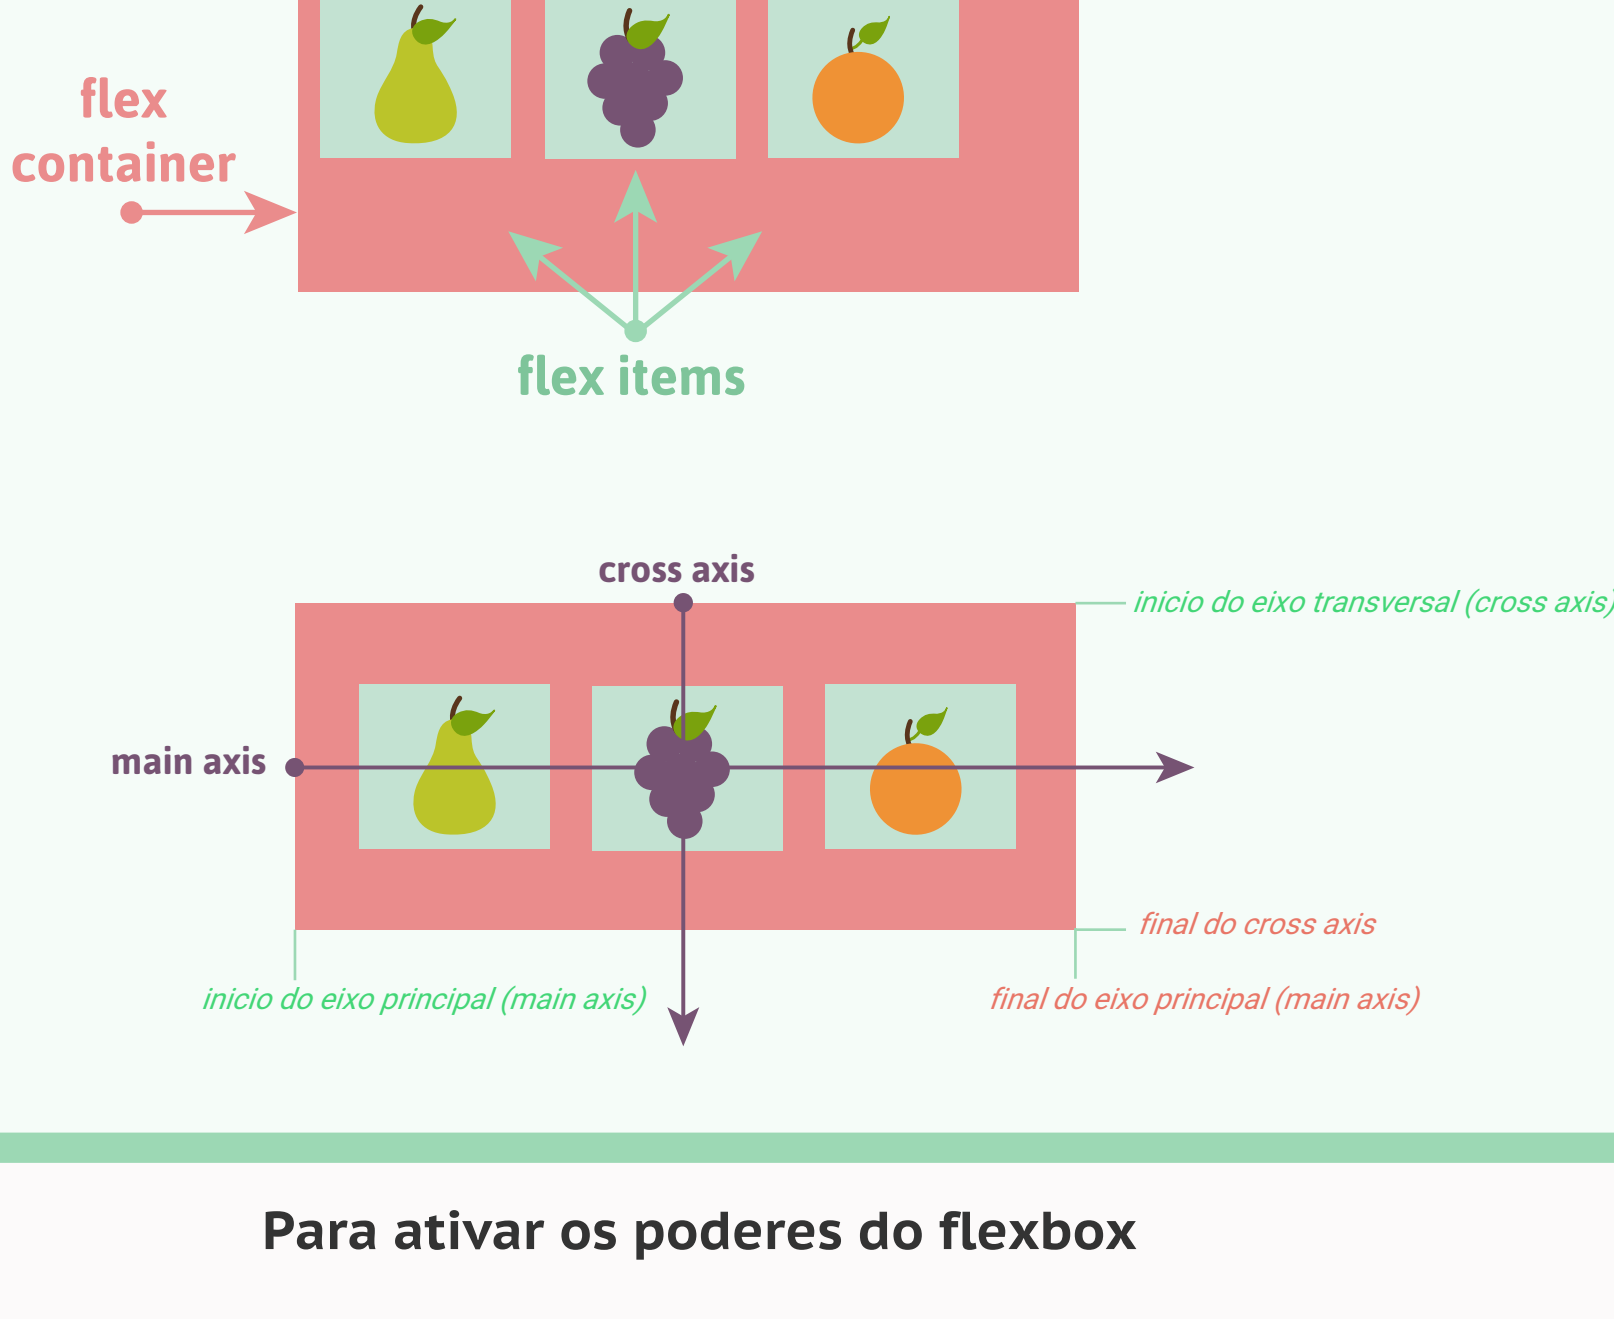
flex container

flex items

cross axis

inicio do eixo transversal (cross axis)

main axis

final do cross axis

inicio do eixo principal (main axis)

final do eixo principal (main axis)

Para ativar os poderes do flexbox